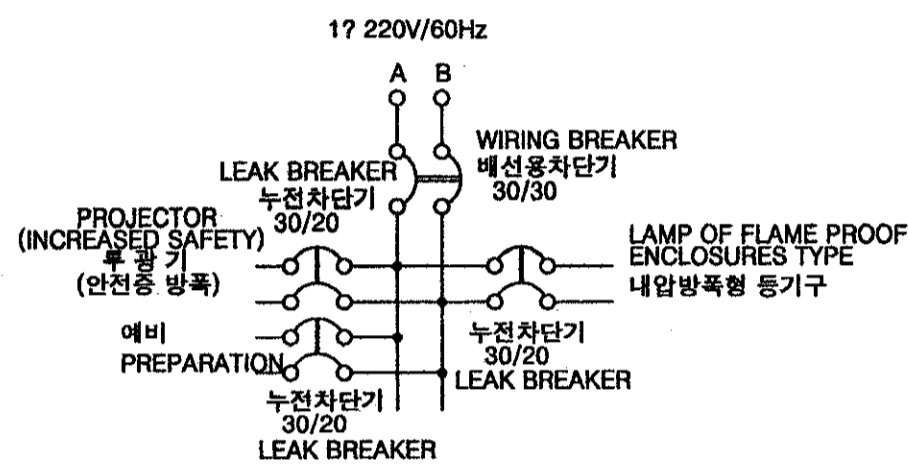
1? 220V/60Hz

A B

LEAK BREAKER
누전차단기
30/20

WIRING BREAKER
배선용차단기
30/30

PROJECTOR
(INCREASED SAFETY)
투광기
(안전증 방폭)

LAMP OF FLAME PROOF
ENCLOSURES TYPE
내압방폭형 등기구

예비
PREPARATION

누전차단기
30/20
LEAK BREAKER

누전차단기
30/20
LEAK BREAKER